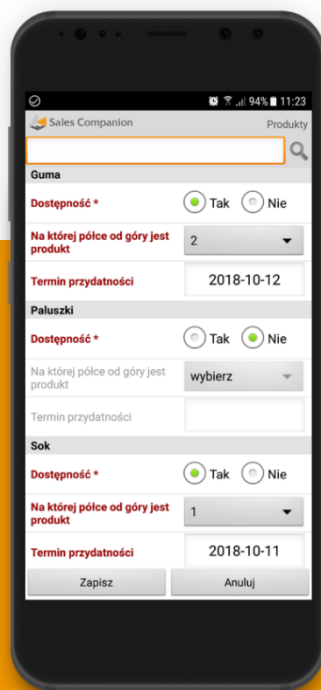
94% 11:23

Sales Companion

Produkty

Guma

Dostępność *

Tak

Nie

Na której półce od góry jest produkt

2

Termin przydatności

2018-10-12

Paluszki

Dostępność *

Tak

Nie

Na której półce od góry jest produkt

wybierz

Termin przydatności

Sok

Dostępność *

Tak

Nie

Na której półce od góry jest produkt

1

Termin przydatności

2018-10-11

Zapisz

Anuluj